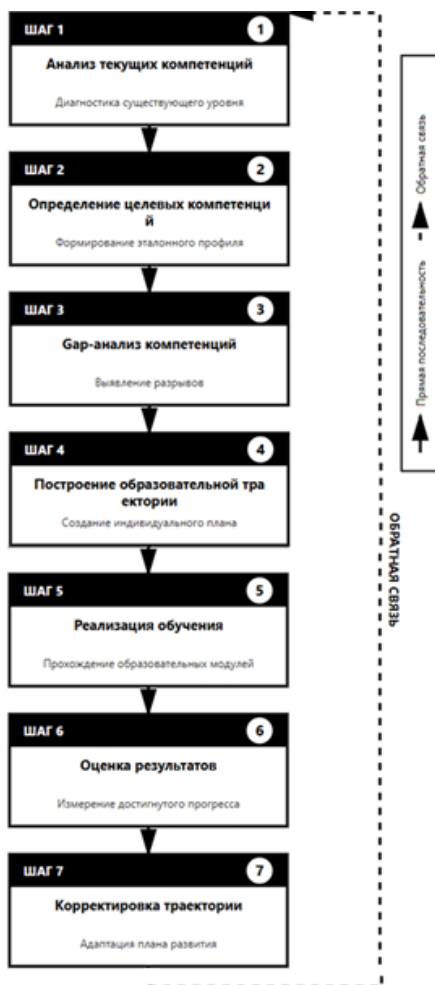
ШАГ 1
1
Анализ текущих компетенций
Диагностика существующего уровня

ШАГ 2
2
Определение целевых компетенций
Формирование эталонного профиля

ШАГ 3
3
Gap-анализ компетенций
Выявление разрывов

ШАГ 4
4
Построение образовательной траектории
Создание индивидуального плана

ШАГ 5
5
Реализация обучения
Прохождение образовательных модулей

ШАГ 6
6
Оценка результатов
Измерение достигнутого прогресса

ШАГ 7
7
Корректировка траектории
Адаптация плана развития

ОБРАТНАЯ СВЯЗЬ

Прямая последовательность
Обратная связь